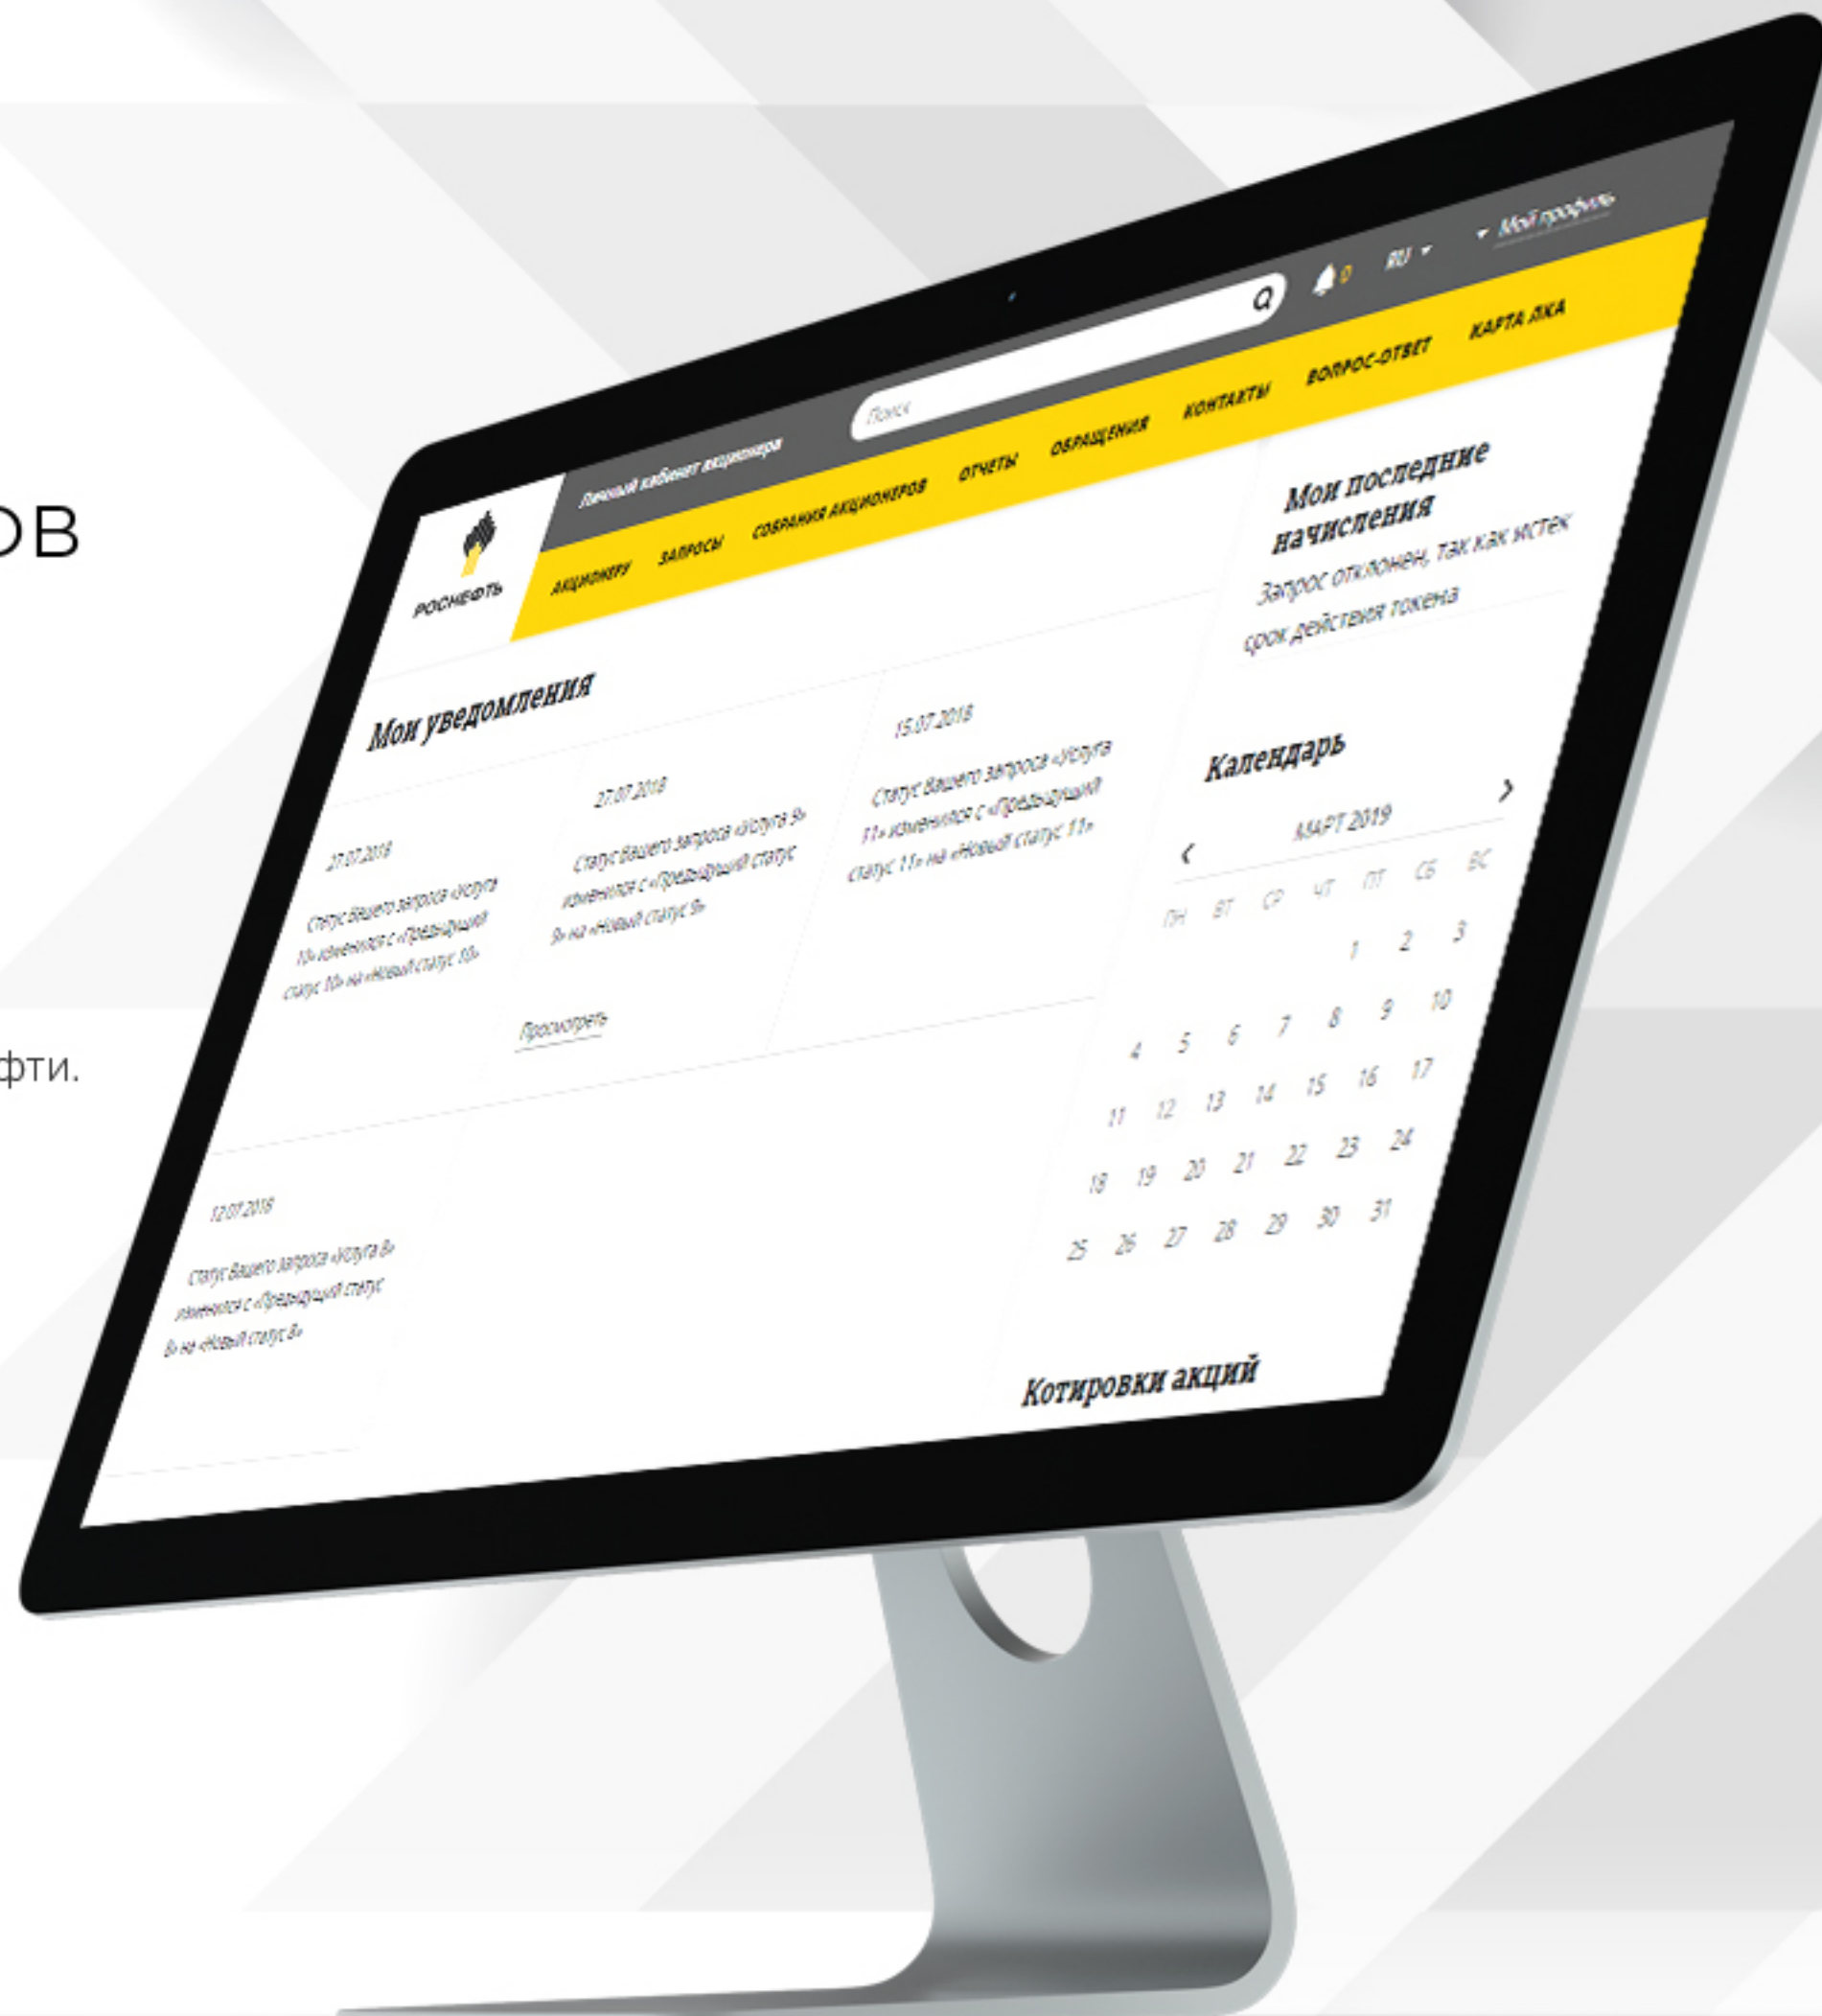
ов

фти.

РОСНЕФТЬ

Личный кабинет акционера

Поиск

0

RU

Мой профиль

АКЦИОНЕРУ ЗАПРОСЫ СОБРАНИЯ АКЦИОНЕРОВ ОТЧЕТЫ ОБРАЩЕНИЯ КОНТАКТЫ ВОПРОС-ОТВЕТ КАРТА ЛКА

Мои уведомления

27.07.2018

Статус Вашего запроса «Услуга 10» изменился с «Предыдущий статус 10» на «Новый статус 10»

27.07.2018

Статус Вашего запроса «Услуга 9» изменился с «Предыдущий статус 9» на «Новый статус 9»

Просмотреть

15.07.2018

Статус Вашего запроса «Услуга 11» изменился с «Предыдущий статус 11» на «Новый статус 11»

12.07.2018

Статус Вашего запроса «Услуга 8» изменился с «Предыдущий статус 8» на «Новый статус 8»

Мои последние начисления

Запрос отклонен, так как истек срок действия токена

Календарь

МАРТ 2019

| ПН | ВТ | СР | ЧТ | ПТ | СБ | ВС |
|---|---|---|---|---|---|---|
| | | | | 1 | 2 | 3 |
| 4 | 5 | 6 | 7 | 8 | 9 | 10 |
| 11 | 12 | 13 | 14 | 15 | 16 | 17 |
| 18 | 19 | 20 | 21 | 22 | 23 | 24 |
| 25 | 26 | 27 | 28 | 29 | 30 | 31 |

Котировки акций